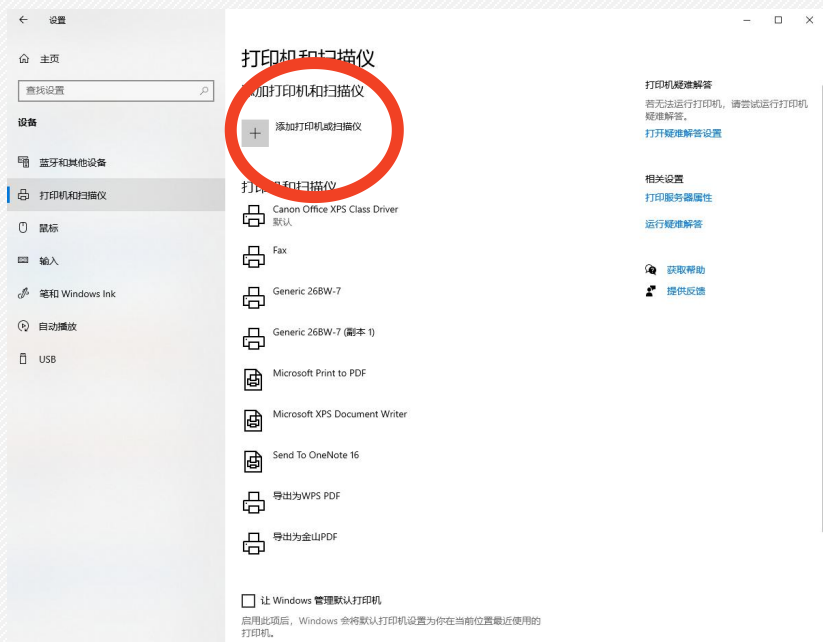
← 设置

主页

查找设置

设备

蓝牙和其他设备

打印机和扫描仪

鼠标

输入

笔和 Windows Ink

自动播放

USB

打印机和扫描仪

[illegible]加打印机和扫描仪

添加打印机或扫描仪

打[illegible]和扫描仪

Canon Office XPS Class Driver
默认

Fax

Generic 26BW-7

Generic 26BW-7 (副本 1)

Microsoft Print to PDF

Microsoft XPS Document Writer

Send To OneNote 16

导出为WPS PDF

导出为金山PDF

让 Windows 管理默认打印机

启用此项后，Windows 会将默认打印机设置为你在当前位置最近使用的打印机。

打印机疑难解答

若无法运行打印机，请尝试运行打印机疑难解答。

打开疑难解答设置

相关设置

打印服务器属性

运行疑难解答

获取帮助

提供反馈